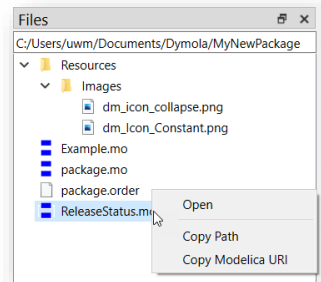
Files

C:/Users/uwm/Documents/Dymola/MyNewPackage

Resources

Images

dm_icon_collapse.png

dm_Icon_Constant.png

Example.mo

package.mo

package.order

ReleaseStatus.mo

Open

Copy Path

Copy Modelica URI